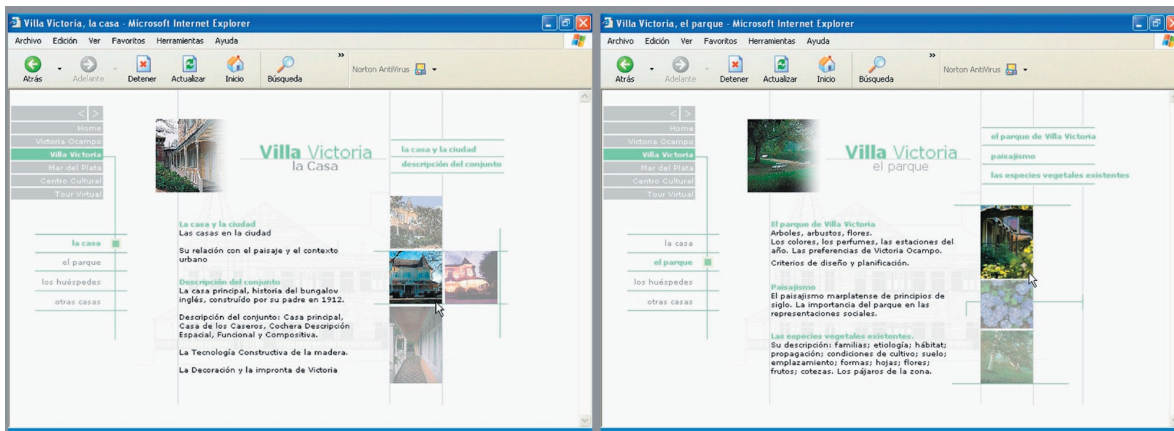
Villa Victoria, la casa - Microsoft Internet Explorer

Archivo Edición Ver Favoritos Herramientas Ayuda

Atrás Adelante Detener Actualizar Inicio Búsqueda Norton AntiVirus

< >
Home
Victoria Ocampo
Villa Victoria
Mar del Plata
Centro Cultural
Tour Virtual

Villa Victoria
la Casa

la casa y la ciudad
descripción del conjunto

la casa
el parque
los huéspedes
otras casas

La casa y la ciudad
Las casas en la ciudad

Su relación con el paisaje y el contexto urbano

Descripción del conjunto
La casa principal, historia del bungalow inglés, construído por su padre en 1912.

Descripción del conjunto: Casa principal, Casa de los Caseros, Cochera Descripción Espacial, Funcional y Compositiva.

La Tecnología Constructiva de la madera.

La Decoración y la impronta de Victoria

Villa Victoria, el parque - Microsoft Internet Explorer

Archivo Edición Ver Favoritos Herramientas Ayuda

Atrás Adelante Detener Actualizar Inicio Búsqueda Norton AntiVirus

< >
Home
Victoria Ocampo
Villa Victoria
Mar del Plata
Centro Cultural
Tour Virtual

Villa Victoria
el parque

el parque de Villa Victoria
paisajismo
las especies vegetales existentes

la casa
el parque
los huéspedes
otras casas

El parque de Villa Victoria
Arboles, arbustos, flores.
Los colores, los perfumes, las estaciones del año. Las preferencias de Victoria Ocampo.
Criterios de diseño y planificación.

Paisajismo
El paisajismo marplatense de principios de siglo. La importancia del parque en las representaciones sociales.

Las especies vegetales existentes.
Su descripción: familias; etiología; hábitat; propagación; condiciones de cultivo; suelo; emplazamiento; formas; hojas; flores; frutos; cotezas. Los pájaros de la zona.